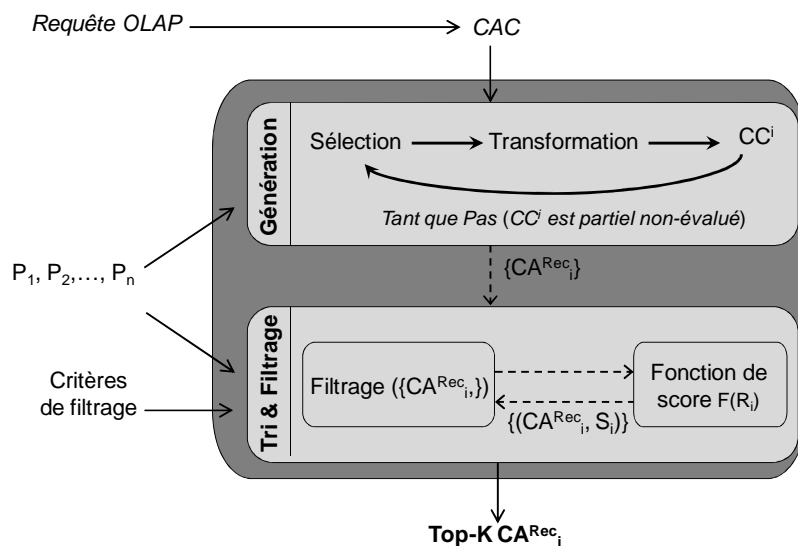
Requête OLAP

CAC

Génération

Sélection

Transformation

$CC^i$

Tant que Pas ($CC^i$ est partiel non-évalué)

$\{CA^{Rec}_i\}$

$P_1, P_2, \ldots, P_n$

Critères de filtrage

Tri & Filtrage

Filtrage ($\{CA^{Rec}_i,\}$)

Fonction de score $F(R_i)$

$\{(CA^{Rec}_i, S_i)\}$

Top-K $CA^{Rec}_i$